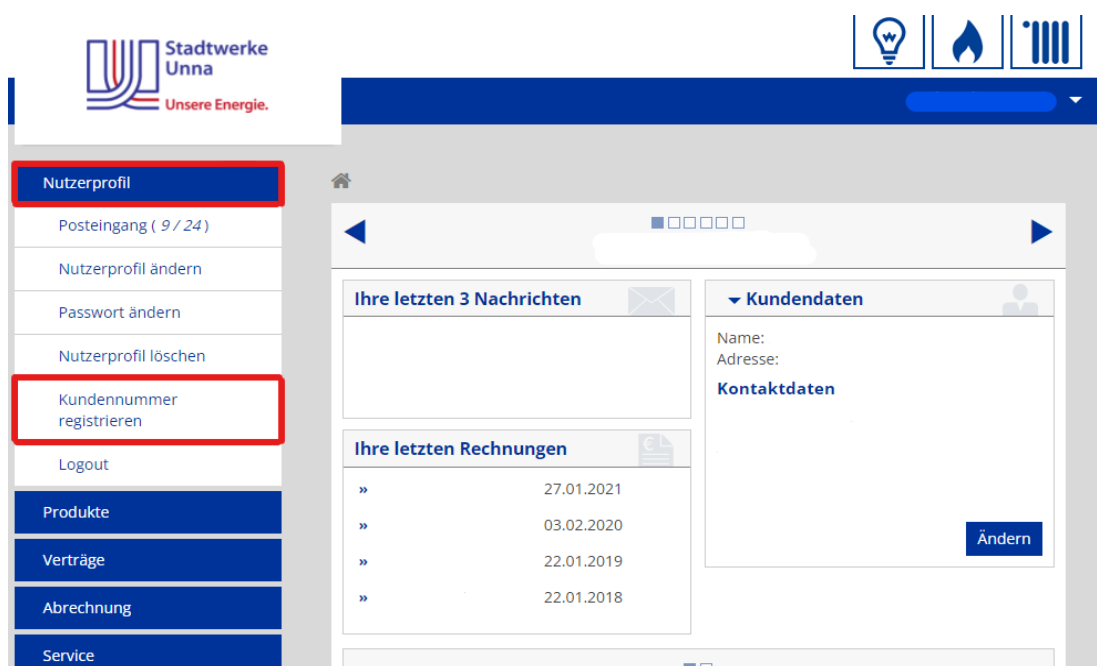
Stadtwerke Unna
Unsere Energie.

Nutzerprofil
Posteingang ( 9 / 24 )
Nutzerprofil ändern
Passwort ändern
Nutzerprofil löschen
Kundennummer registrieren
Logout
Produkte
Verträge
Abrechnung
Service

Ihre letzten 3 Nachrichten

Ihre letzten Rechnungen
» 27.01.2021
» 03.02.2020
» 22.01.2019
» 22.01.2018

Kundendaten
Name:
Adresse:
Kontaktdaten
Ändern